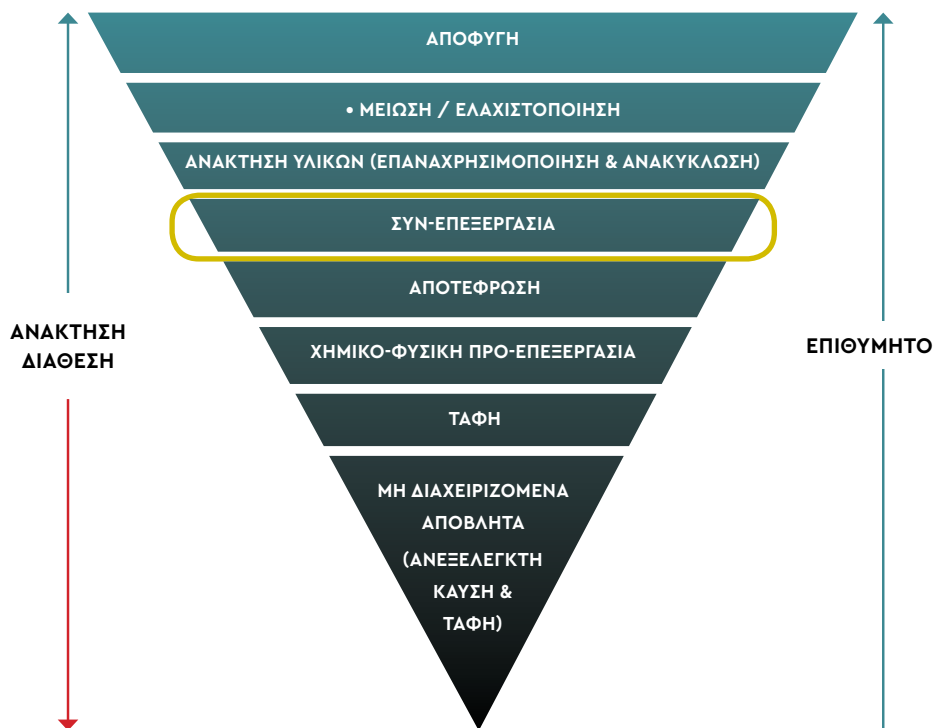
ΑΠΟΦΥΓΗ

• ΜΕΙΩΣΗ / ΕΛΑΧΙΣΤΟΠΟΙΗΣΗ

ΑΝΑΚΤΗΣΗ ΥΛΙΚΩΝ (ΕΠΑΝΑΧΡΗΣΙΜΟΠΟΙΗΣΗ & ΑΝΑΚΥΚΛΩΣΗ)

ΣΥΝ-ΕΠΕΞΕΡΓΑΣΙΑ

ΑΠΟΤΕΦΡΩΣΗ

ΧΗΜΙΚΟ-ΦΥΣΙΚΗ ΠΡΟ-ΕΠΕΞΕΡΓΑΣΙΑ

ΤΑΦΗ

ΜΗ ΔΙΑΧΕΙΡΙΖΟΜΕΝΑ ΑΠΟΒΛΗΤΑ (ΑΝΕΞΕΛΕΓΚΤΗ ΚΑΥΣΗ & ΤΑΦΗ)

ΑΝΑΚΤΗΣΗ

ΔΙΑΘΕΣΗ

ΕΠΙΘΥΜΗΤΟ